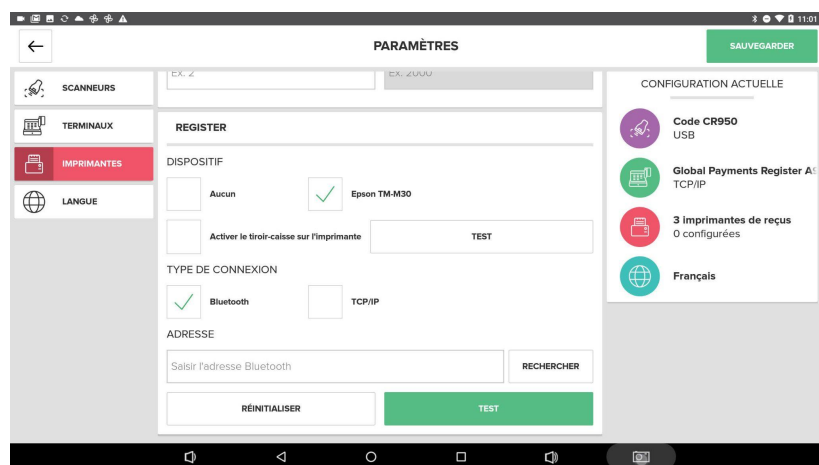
11:01

PARAMÈTRES

SAUVEGARDER

SCANNEURS

TERMINAUX

IMPRIMANTES

LANGUE

Ex. 2

Ex. 2000

REGISTER

DISPOSITIF

Aucun

Epson TM-M30

Activer le tiroir-caisse sur l'imprimante

TEST

TYPE DE CONNEXION

Bluetooth

TCP/IP

ADRESSE

Saisir l'adresse Bluetooth

RECHERCHER

RÉINITIALISER

TEST

CONFIGURATION ACTUELLE

Code CR950
USB

Global Payments Register A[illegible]
TCP/IP

3 imprimantes de reçus
0 configurées

Français